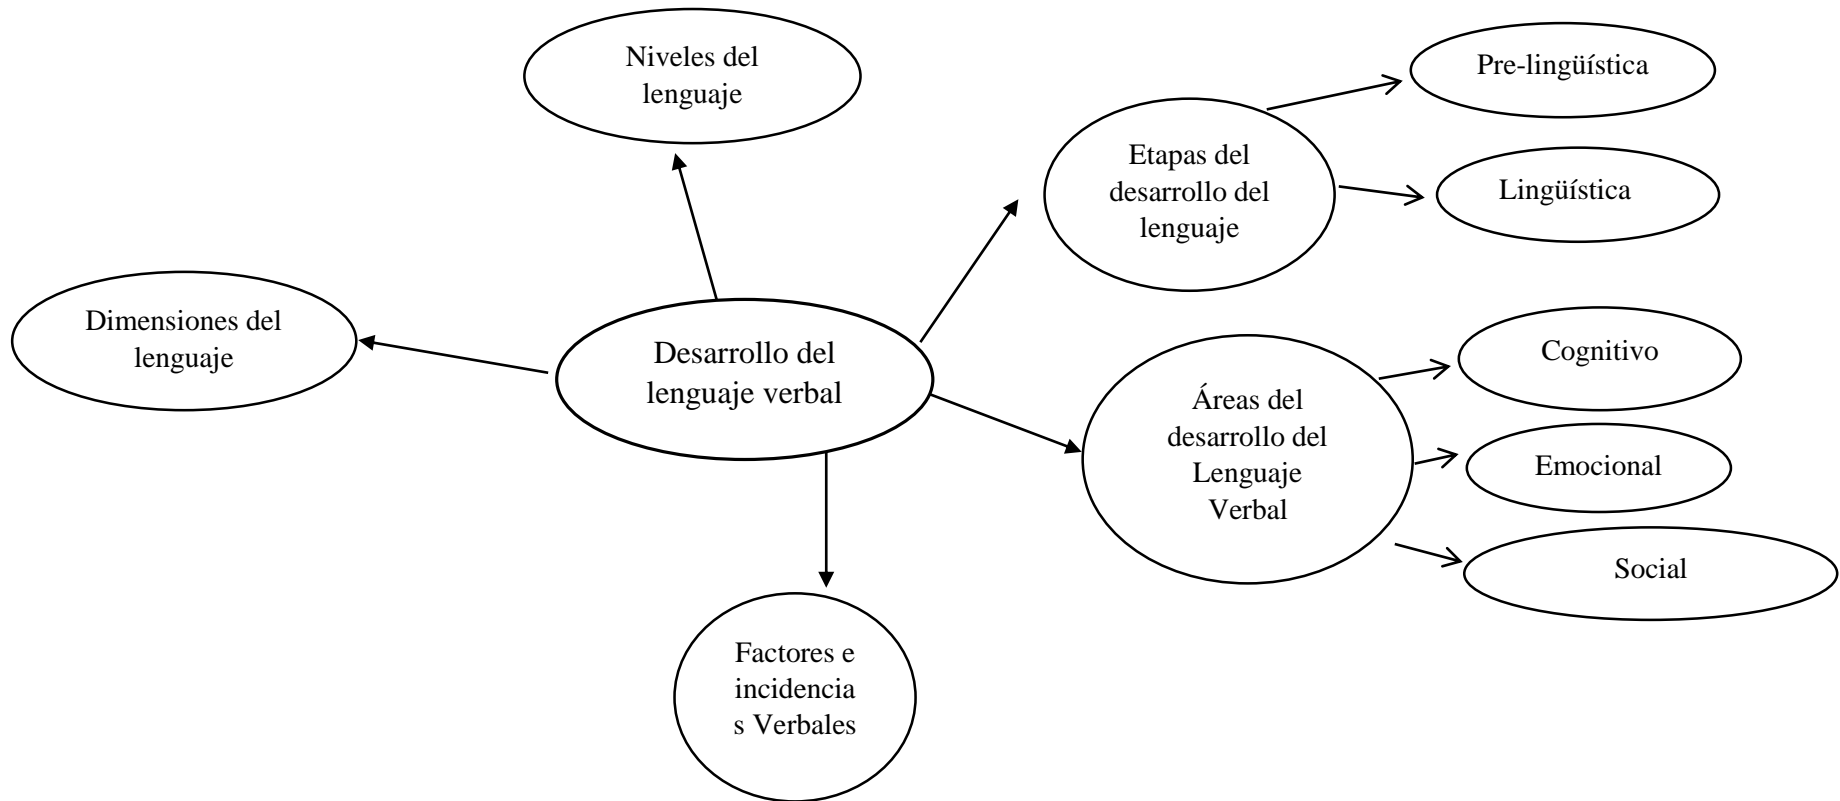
Niveles del lenguaje

Pre-lingüística

Etapas del desarrollo del lenguaje

Lingüística

Dimensiones del lenguaje

Desarrollo del lenguaje verbal

Cognitivo

Áreas del desarrollo del Lenguaje Verbal

Emocional

Social

Factores e incidencias Verbales